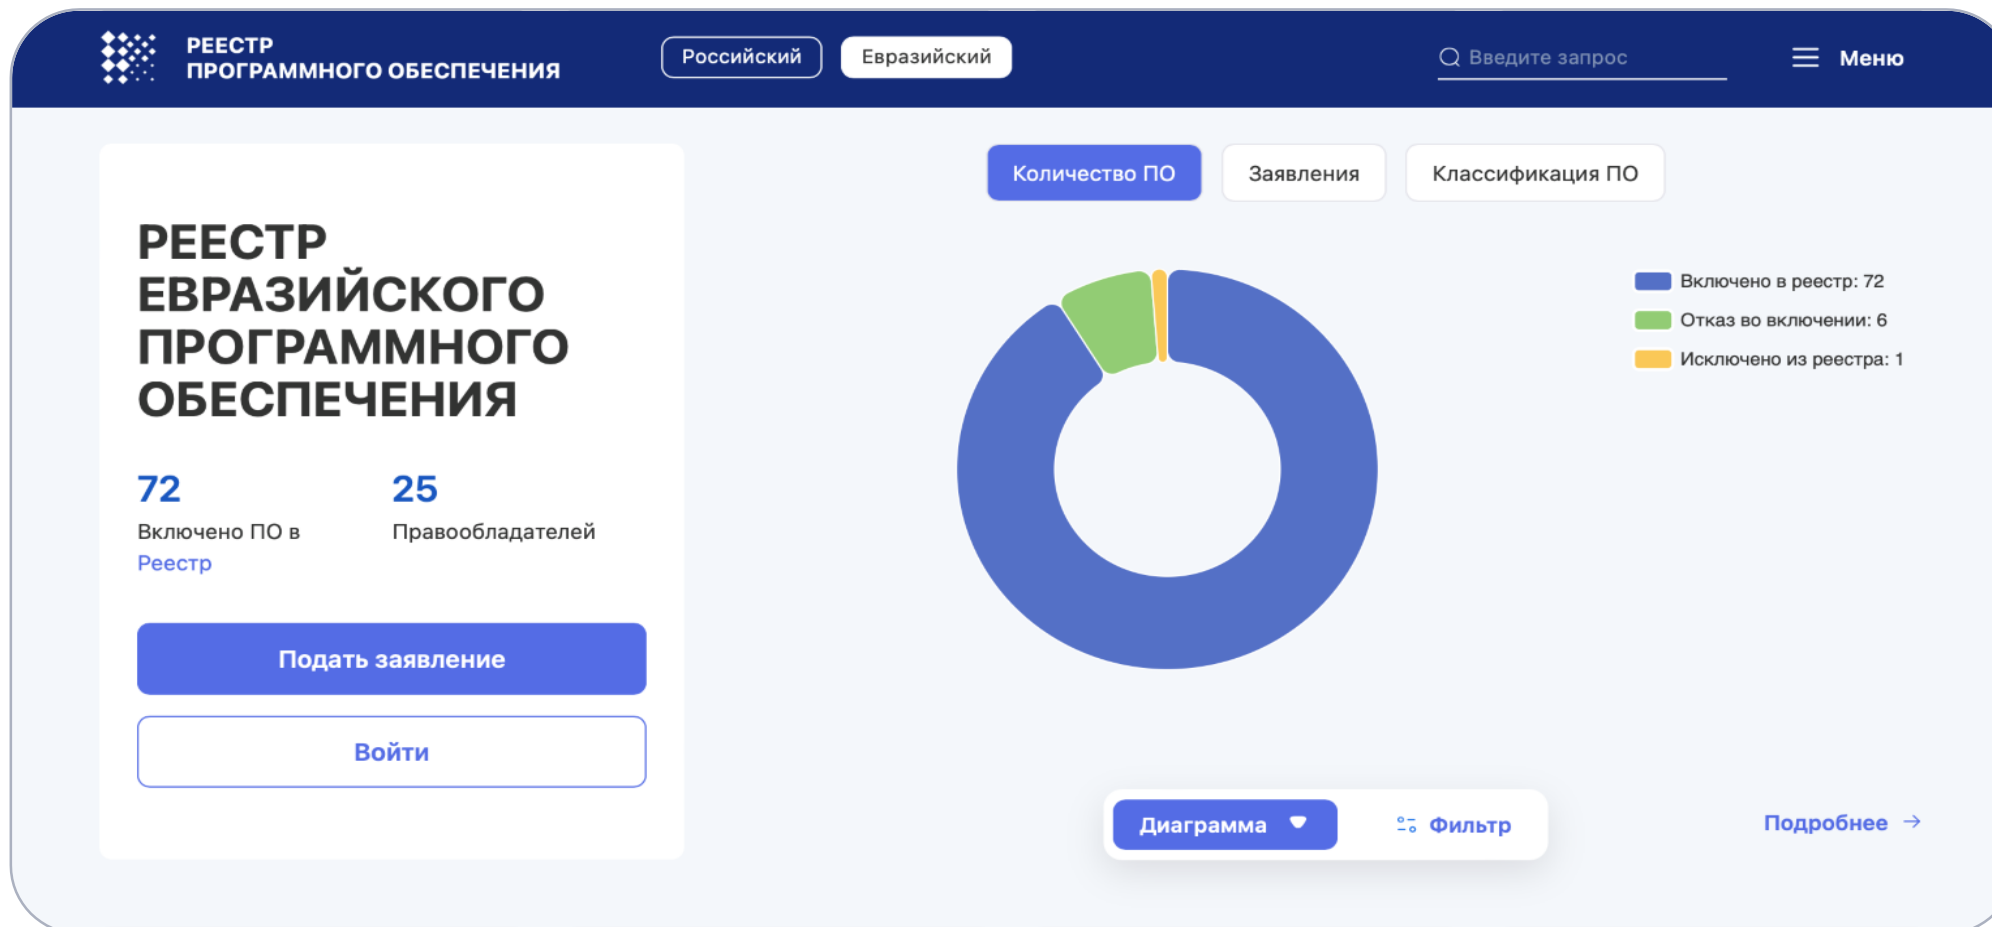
РЕЕСТР
ПРОГРАММНОГО ОБЕСПЕЧЕНИЯ

Российский | Евразийский

Введите запрос

Меню

РЕЕСТР ЕВРАЗИЙСКОГО ПРОГРАММНОГО ОБЕСПЕЧЕНИЯ

72
Включено ПО в Реестр

25
Правообладателей

Подать заявление

Войти

Количество ПО | Заявления | Классификация ПО

Включено в реестр: 72
Отказ во включении: 6
Исключено из реестра: 1

Диаграмма

Фильтр

Подробнее →